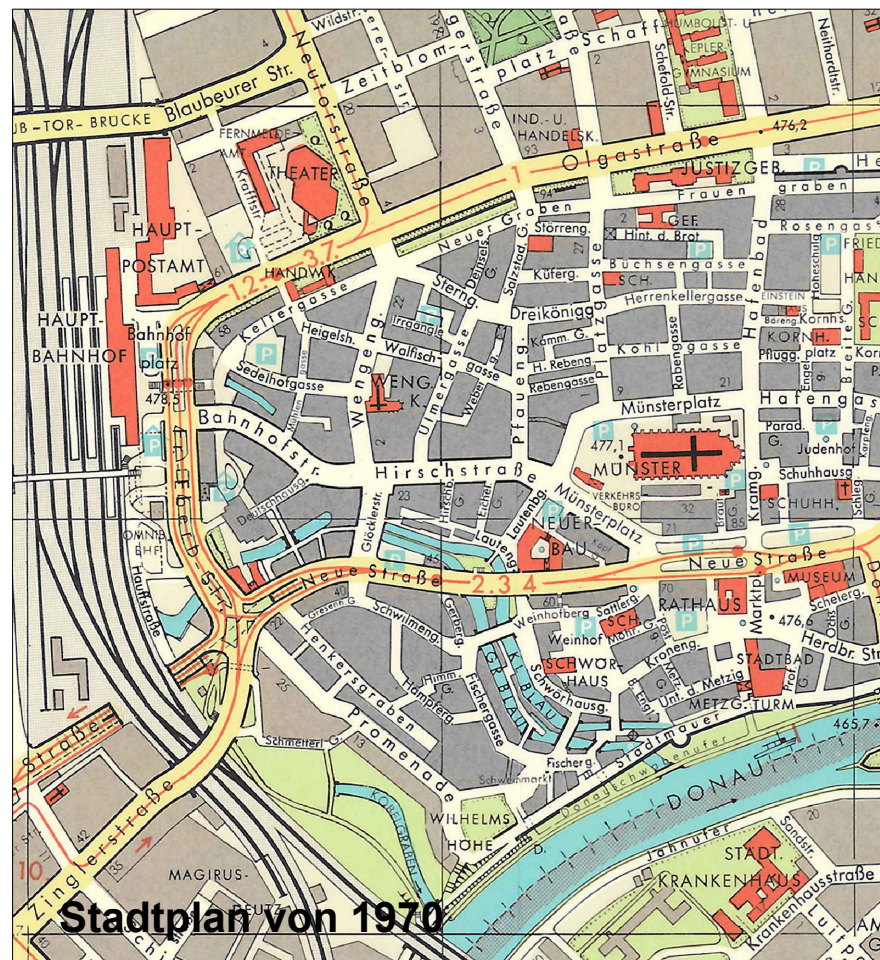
Wildstr.
Neutorstraße
Zeitblomstr.
Blaubeurer Str.
UB-TOR-BRÜCKE
FERNMELDEAMT
Kraftstr.
THEATER
HAUPTPOSTAMT
HAUPTBAHNHOF
Bahnhofplatz
478,5
HANDWK
1.2.3.7
Neuer Graben
Olgastraße
IND.- U. HANDELSK.
HUMBOLDT- U. KEPLER-GYMNASIUM
Schefold-Str.
Neithardtstr.
476,2
JUSTIZGEB.
Frauengraben
Rosengasse
FRIED
GEF.
Hint. d. Brot
Störreng.
Büchsengasse
Küferg.
SCH.
Dreikönigg.
Herrenkellergasse
Hafenbad
Kohlgasse
EINSTEIN
KORNH.
Kornh.
Pflugg. platz
Hafengasse
Keltergasse
Heigelsh.
Irrgangle
Walfischgasse
Sterng.
Sedelhofgasse
Weng.
WENG. K.
Ulmergasse
Pfauengasse
Platzgasse
Kömm. G.
H. Rebeng.
Rebengasse
Rabengasse
Münsterplatz
477,1
MÜNSTER
VERKEHRSBÜRO
Bahnhofstr.
Hirschstraße
Glöcklerstr.
Deutschhausg.
Lauteng.
NEUER BAU
Münsterplatz
Kramg.
SCHUHH.
Schuhhausg.
Judenhof
Parad. G.
Neue Straße
MUSEUM
Friedrich-Ebert-Str.
OMNIBUSBHF.
Hafftstraße
Neue Straße
2.3.4
Greisen G.
Schwilmeng.
Weinhofberg
Sattlerg.
SCH.
RATHAUS
Marktpl.
476,6
Schelerg.
Herdbr. Str.
Weinhof
Schwörhausg.
SCHWÖRHAUS
Kroneng.
STADTBAD
Unt. d. Metzig
METZG. TURM
465,7
Stadtmauer
Fischerg.
Fischergasse
Henkersgraben
Hämpfeg.
Promenade
Schmetterl.
Schwenmarkt
WILHELMSHÖHE
DONAU
Jahnufer
Sondstr.
STADT. KRANKENHAUS
Krankenhausstraße
Zinglerstraße
MAGIRUS-DEUTZ
Straße
10
Stadtplan von 1970